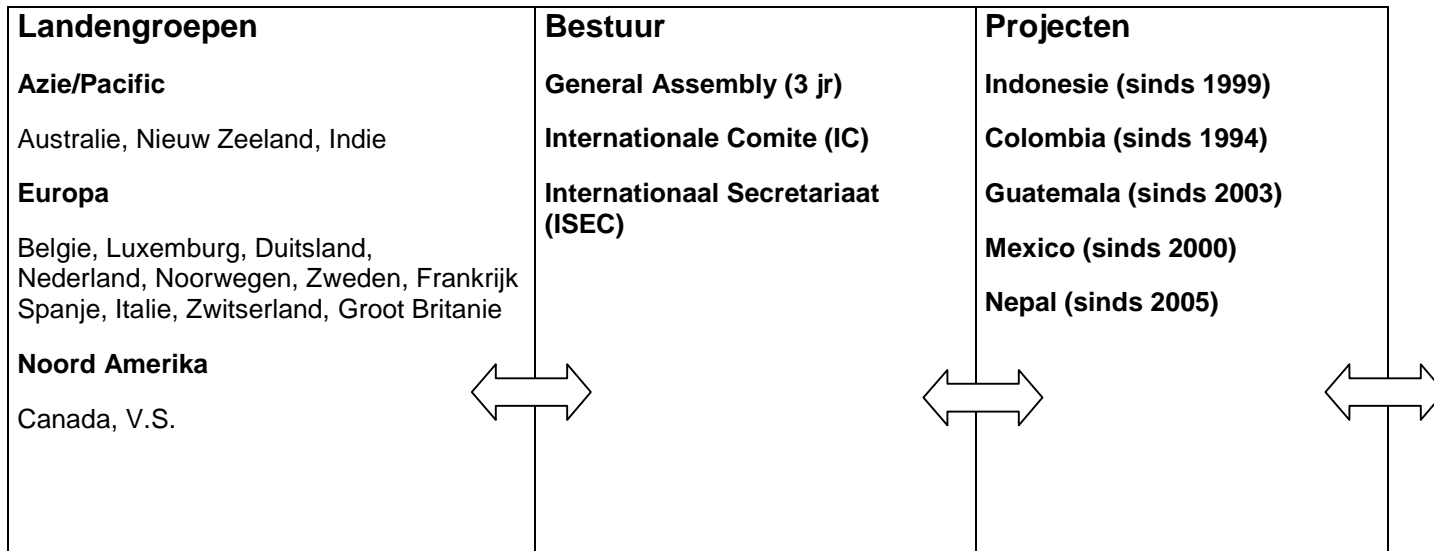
| Landengroepen | Bestuur | Projecten |
|---|---|---|
| **Azie/Pacific**<br>Australie, Nieuw Zeeland, Indie<br>**Europa**<br>Belgie, Luxemburg, Duitsland, Nederland, Noorwegen, Zweden, Frankrijk Spanje, Italie, Zwitserland, Groot Britanie<br>**Noord Amerika**<br>Canada, V.S. | **General Assembly (3 jr)**<br>**Internationale Comite (IC)**<br>**Internationaal Secretariaat (ISEC)** | **Indonesie (sinds 1999)**<br>**Colombia (sinds 1994)**<br>**Guatemala (sinds 2003)**<br>**Mexico (sinds 2000)**<br>**Nepal (sinds 2005)** |